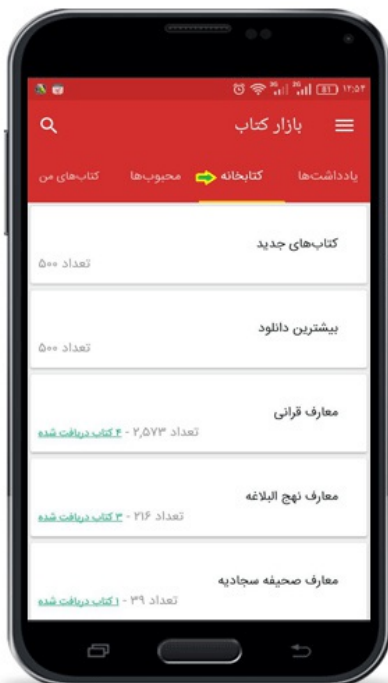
۱۲:۵۴

بازار کتاب

کتاب‌های من
محبوب‌ها
کتابخانه
یادداشت‌ها

کتاب‌های جدید
تعداد ۵۰۰

بیشترین دانلود
تعداد ۵۰۰

معارف قرانی
تعداد ۲,۵۷۳ - ۴ کتاب دریافت شده

معارف نهج البلاغه
تعداد ۲۱۶ - ۳ کتاب دریافت شده

معارف صحیفه سجادیه
تعداد ۳۹ - ۱ کتاب دریافت شده